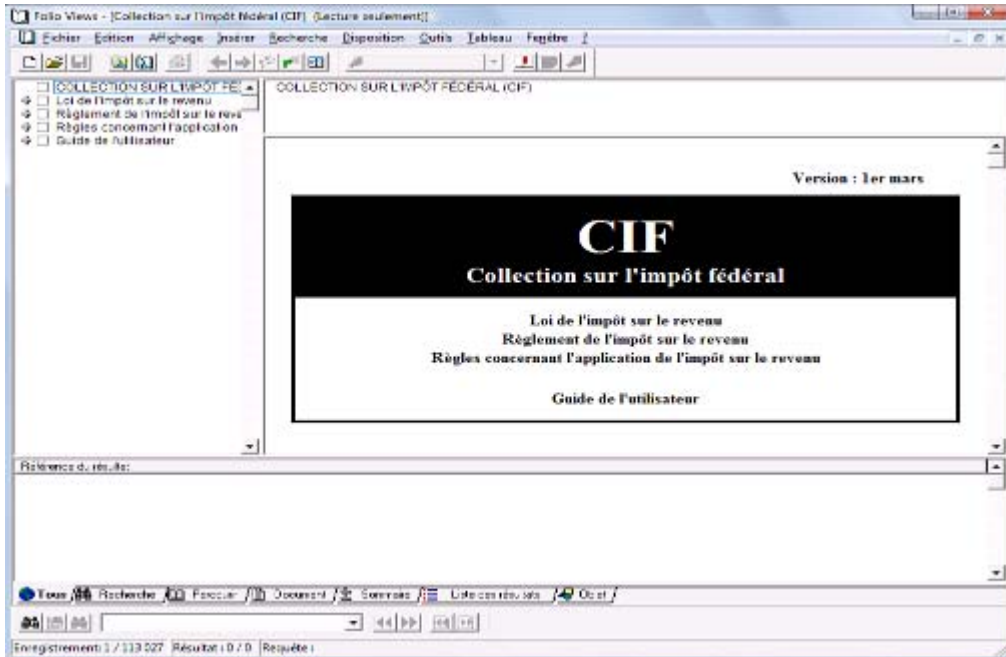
Folio Views - [Collection sur l'impôt fédéral (CIF) (Lecture seulement)]

Fichier Edition Affichage Insérer Recherche Disposition Outils Tableau Fenêtre ?

COLLECTION SUR L'IMPÔT FÉ
Loi de l'impôt sur le revenu
Règlement de l'impôt sur le reve
Règles concernant l'application
Guide de l'utilisateur

COLLECTION SUR L'IMPÔT FÉDÉRAL (CIF)

Version : 1er mars

CIF
Collection sur l'impôt fédéral

Loi de l'impôt sur le revenu
Règlement de l'impôt sur le revenu
Règles concernant l'application de l'impôt sur le revenu

Guide de l'utilisateur

Référence du résultat

Tous Recherche Parcourir Document Sommaire Liste des résultats Objet

Enregistrement : 1 / 113 027 Résultat : 0 / 0 Requête :